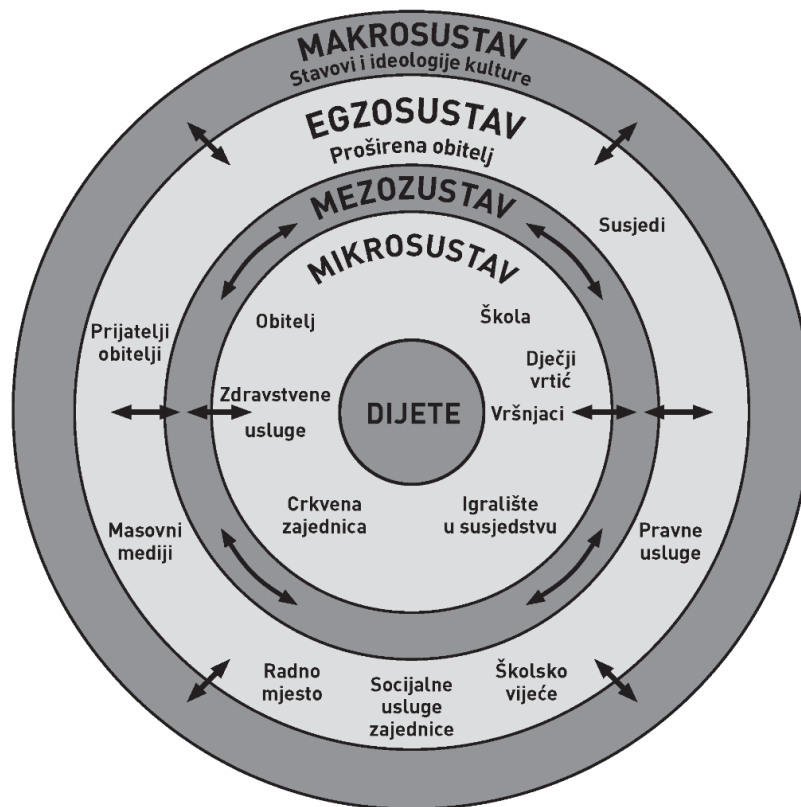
MAKROSUSTAV
Stavovi i ideologije kulture

EGZOSUSTAV
Proširena obitelj

MEZOZUSTAV

MIKROSUSTAV

Susjedi

Prijatelji obitelji

Obitelj

Škola

Dječji vrtić

Zdravstvene usluge

DIJETE

Vršnjaci

Crkvena zajednica

Igralište u susjedstvu

Masovni mediji

Pravne usluge

Radno mjesto

Socijalne usluge zajednice

Školsko vijeće